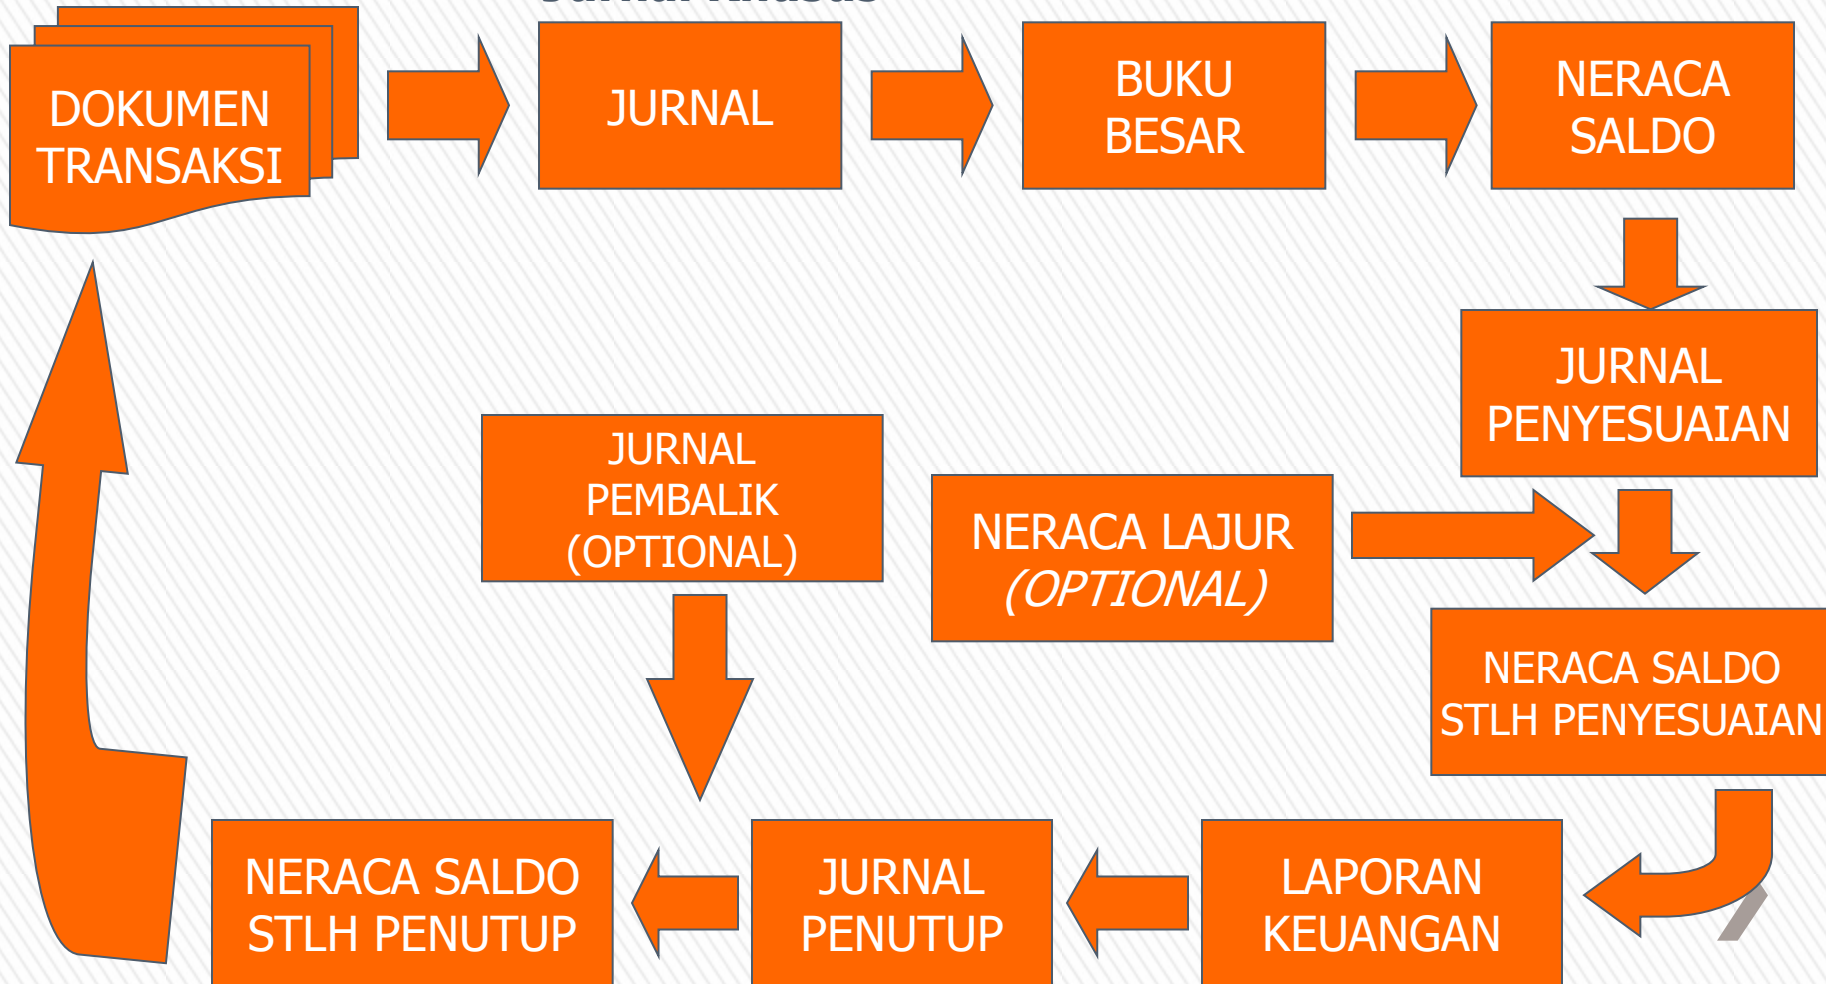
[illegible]

DOKUMEN TRANSAKSI

JURNAL

BUKU BESAR

NERACA SALDO

JURNAL PENYESUAIAN

NERACA LAJUR (OPTIONAL)

NERACA SALDO STLH PENYESUAIAN

JURNAL PEMBALIK (OPTIONAL)

LAPORAN KEUANGAN

JURNAL PENUTUP

NERACA SALDO STLH PENUTUP

7